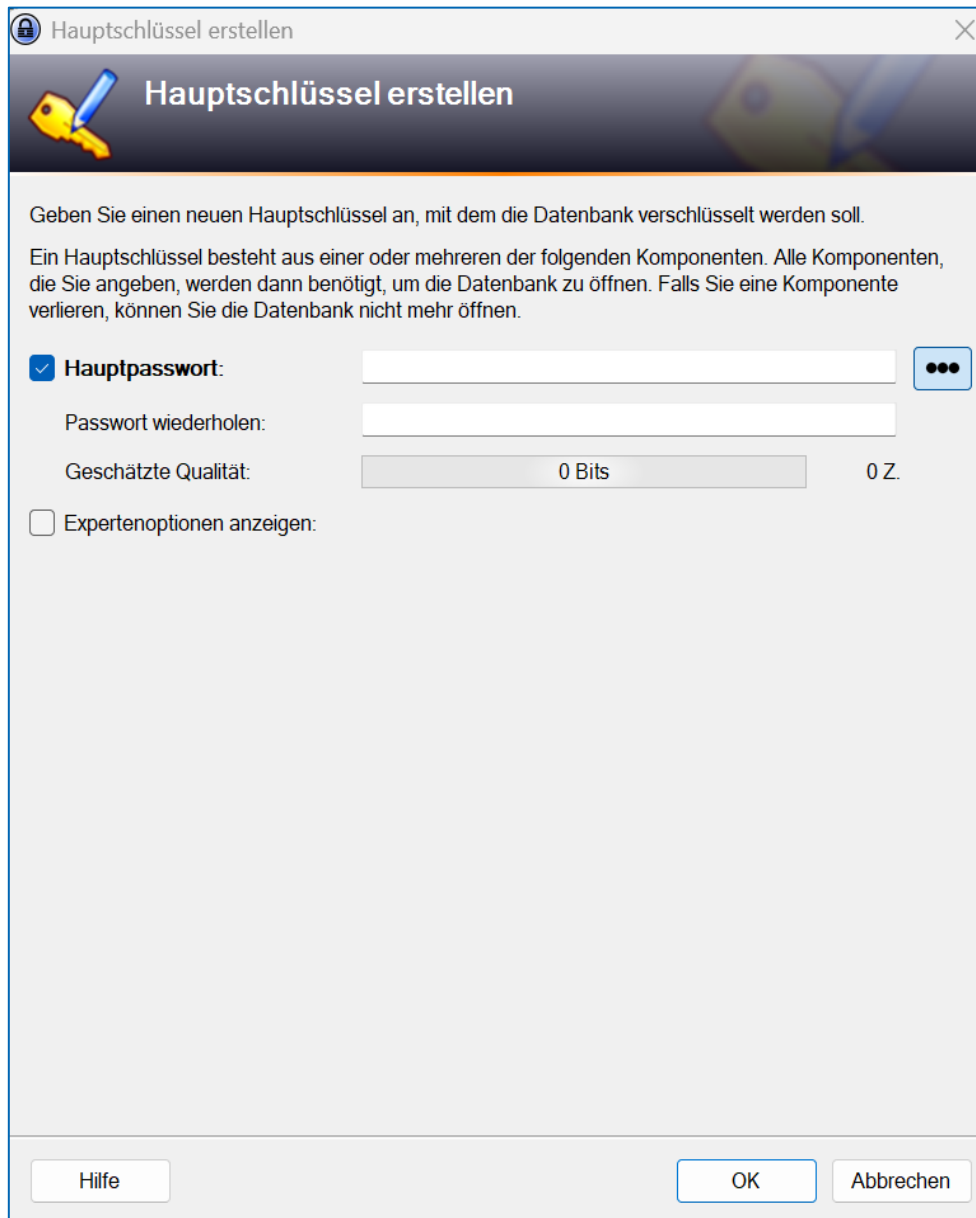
Hauptschlüssel erstellen

Hauptschlüssel erstellen

Geben Sie einen neuen Hauptschlüssel an, mit dem die Datenbank verschlüsselt werden soll.

Ein Hauptschlüssel besteht aus einer oder mehreren der folgenden Komponenten. Alle Komponenten, die Sie angeben, werden dann benötigt, um die Datenbank zu öffnen. Falls Sie eine Komponente verlieren, können Sie die Datenbank nicht mehr öffnen.

Hauptpasswort:

●●●

Passwort wiederholen:

Geschätzte Qualität:

0 Bits

0 Z.

Expertenoptionen anzeigen:

Hilfe

OK

Abbrechen